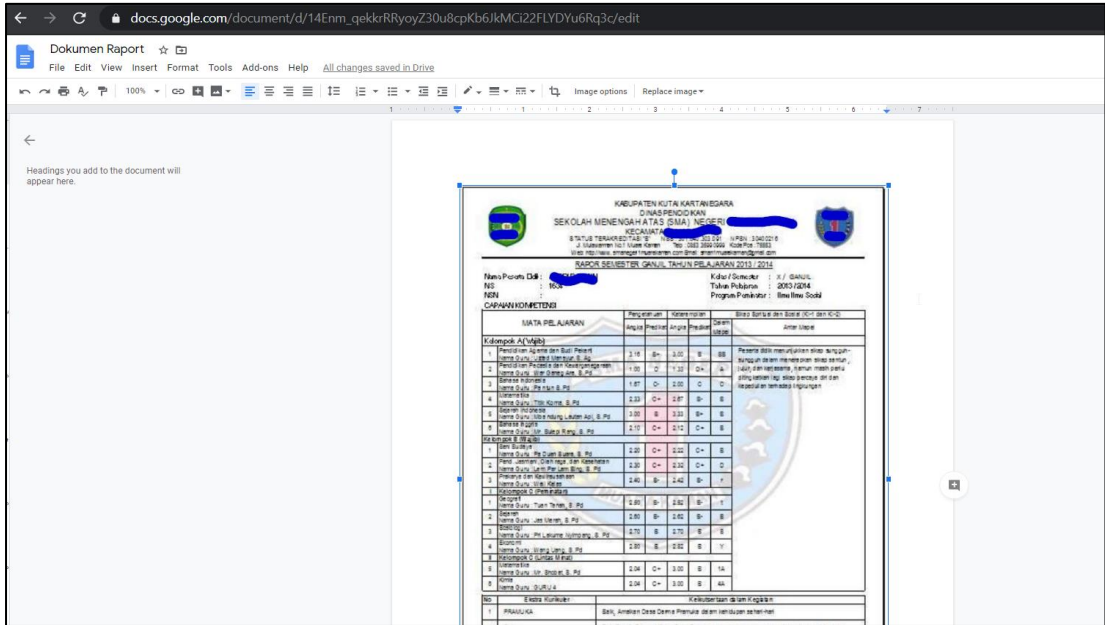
docs.google.com/document/d/14Enm_qekkrRRyoyZ30u8cpKb6JkMCi22FLYDYu6Rq3c/edit

Dokumen Raport

File Edit View Insert Format Tools Add-ons Help All changes saved in Drive

100% Image options Replace image

Headings you add to the document will appear here.

KABUPATEN KUTAI KARTANEGARA
DINAS PENDIDIKAN
SEKOLAH MENENGAH ATAS (SMA) NEGERI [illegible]
KECAMATAN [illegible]
STATUS TERAKREDITASI "B" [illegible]
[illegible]

RAPOR SEMESTER GANJIL TAHUN PELAJARAN 2013 / 2014

Nama Peserta Didik : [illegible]
NIS : 1634
NISN :
Kelas / Semester : X / GANJIL
Tahun Pelajaran : 2013 / 2014
Program Peminatan : Ilmu Ilmu Sosial

CAPAIAN KOMPETENSI

| | MATA PELAJARAN | Pengetahuan Angka | Predikat | Keterampilan Angka | Predikat | Dalam Mapel | Sikap Spiritual dan Sosial (KI-1 dan KI-2) Antar Mapel |
|---|---|---|---|---|---|---|---|
| | Kelompok A (Wajib) | | | | | | |
| 1 | Pendidikan Agama dan Budi Pekerti | 3.16 | B- | 3.00 | B | SB | Peserta didik menunjukkan sikap sungguh-sungguh dalam menerapkan sikap santun, jujur, dan kerjasama, namun masih perlu ditingkatkan lagi sikap percaya diri dan kepedulian terhadap lingkungan |
| 2 | Pendidikan Pancasila dan Kewarganegaraan | 1.00 | D | 1.33 | D+ | A | |
| 3 | Bahasa Indonesia | 1.67 | C- | 2.00 | C | C | |
| 4 | Matematika | 2.33 | C+ | 2.67 | B- | B | |
| 5 | Sejarah Indonesia | 3.00 | B | 3.33 | B+ | B | |
| 6 | Bahasa Inggris | 2.10 | C+ | 2.12 | C+ | B | |
| | Kelompok B (Wajib) | | | | | | |
| 1 | Seni Budaya | 2.20 | C+ | 2.22 | C+ | B | |
| 2 | Pend. Jasmani, Olah raga, dan Kesehatan | 2.30 | C+ | 2.32 | C+ | C | |
| 3 | Prakarya dan Kewirausahaan | 2.40 | B- | 2.42 | B- | T | |
| | Kelompok C (Peminatan) | | | | | | |
| 1 | Geografi | 2.60 | B- | 2.62 | B- | T | |
| 2 | Sejarah | 2.60 | B- | 2.62 | B- | B | |
| 3 | Sosiologi | 2.70 | B | 2.70 | B | B | |
| 4 | Ekonomi | 2.80 | B | 2.82 | B | Y | |
| | Kelompok D (Lintas Minat) | | | | | | |
| 5 | Matematika | 2.04 | C+ | 3.00 | B | 1A | |
| 6 | Kimia | 2.04 | C+ | 3.00 | B | 4A | |

| No | Ekstra Kurikuler | Keikutsertaan dalam Kegiatan |
|---|---|---|
| 1 | PRAMUKA | Baik, Amalkan Dasa Darma Pramuka dalam kehidupan sehari-hari |